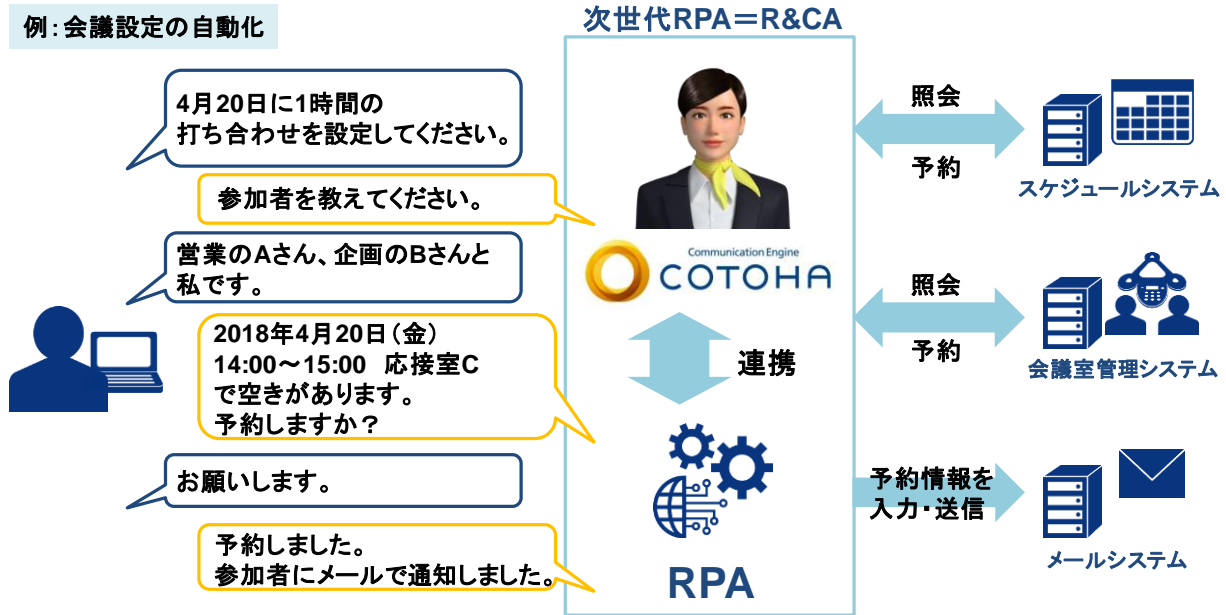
例：会議設定の自動化

次世代RPA＝R&CA

4月20日に1時間の
打ち合わせを設定してください。

参加者を教えてください。

営業のAさん、企画のBさんと
私です。

2018年4月20日（金）
14:00～15:00 応接室C
で空きがあります。
予約しますか？

お願いします。

予約しました。
参加者にメールで通知しました。

Communication Engine
COTOHA

連携

RPA

照会
予約
スケジュールシステム

照会
予約
会議室管理システム

予約情報を
入力・送信
メールシステム